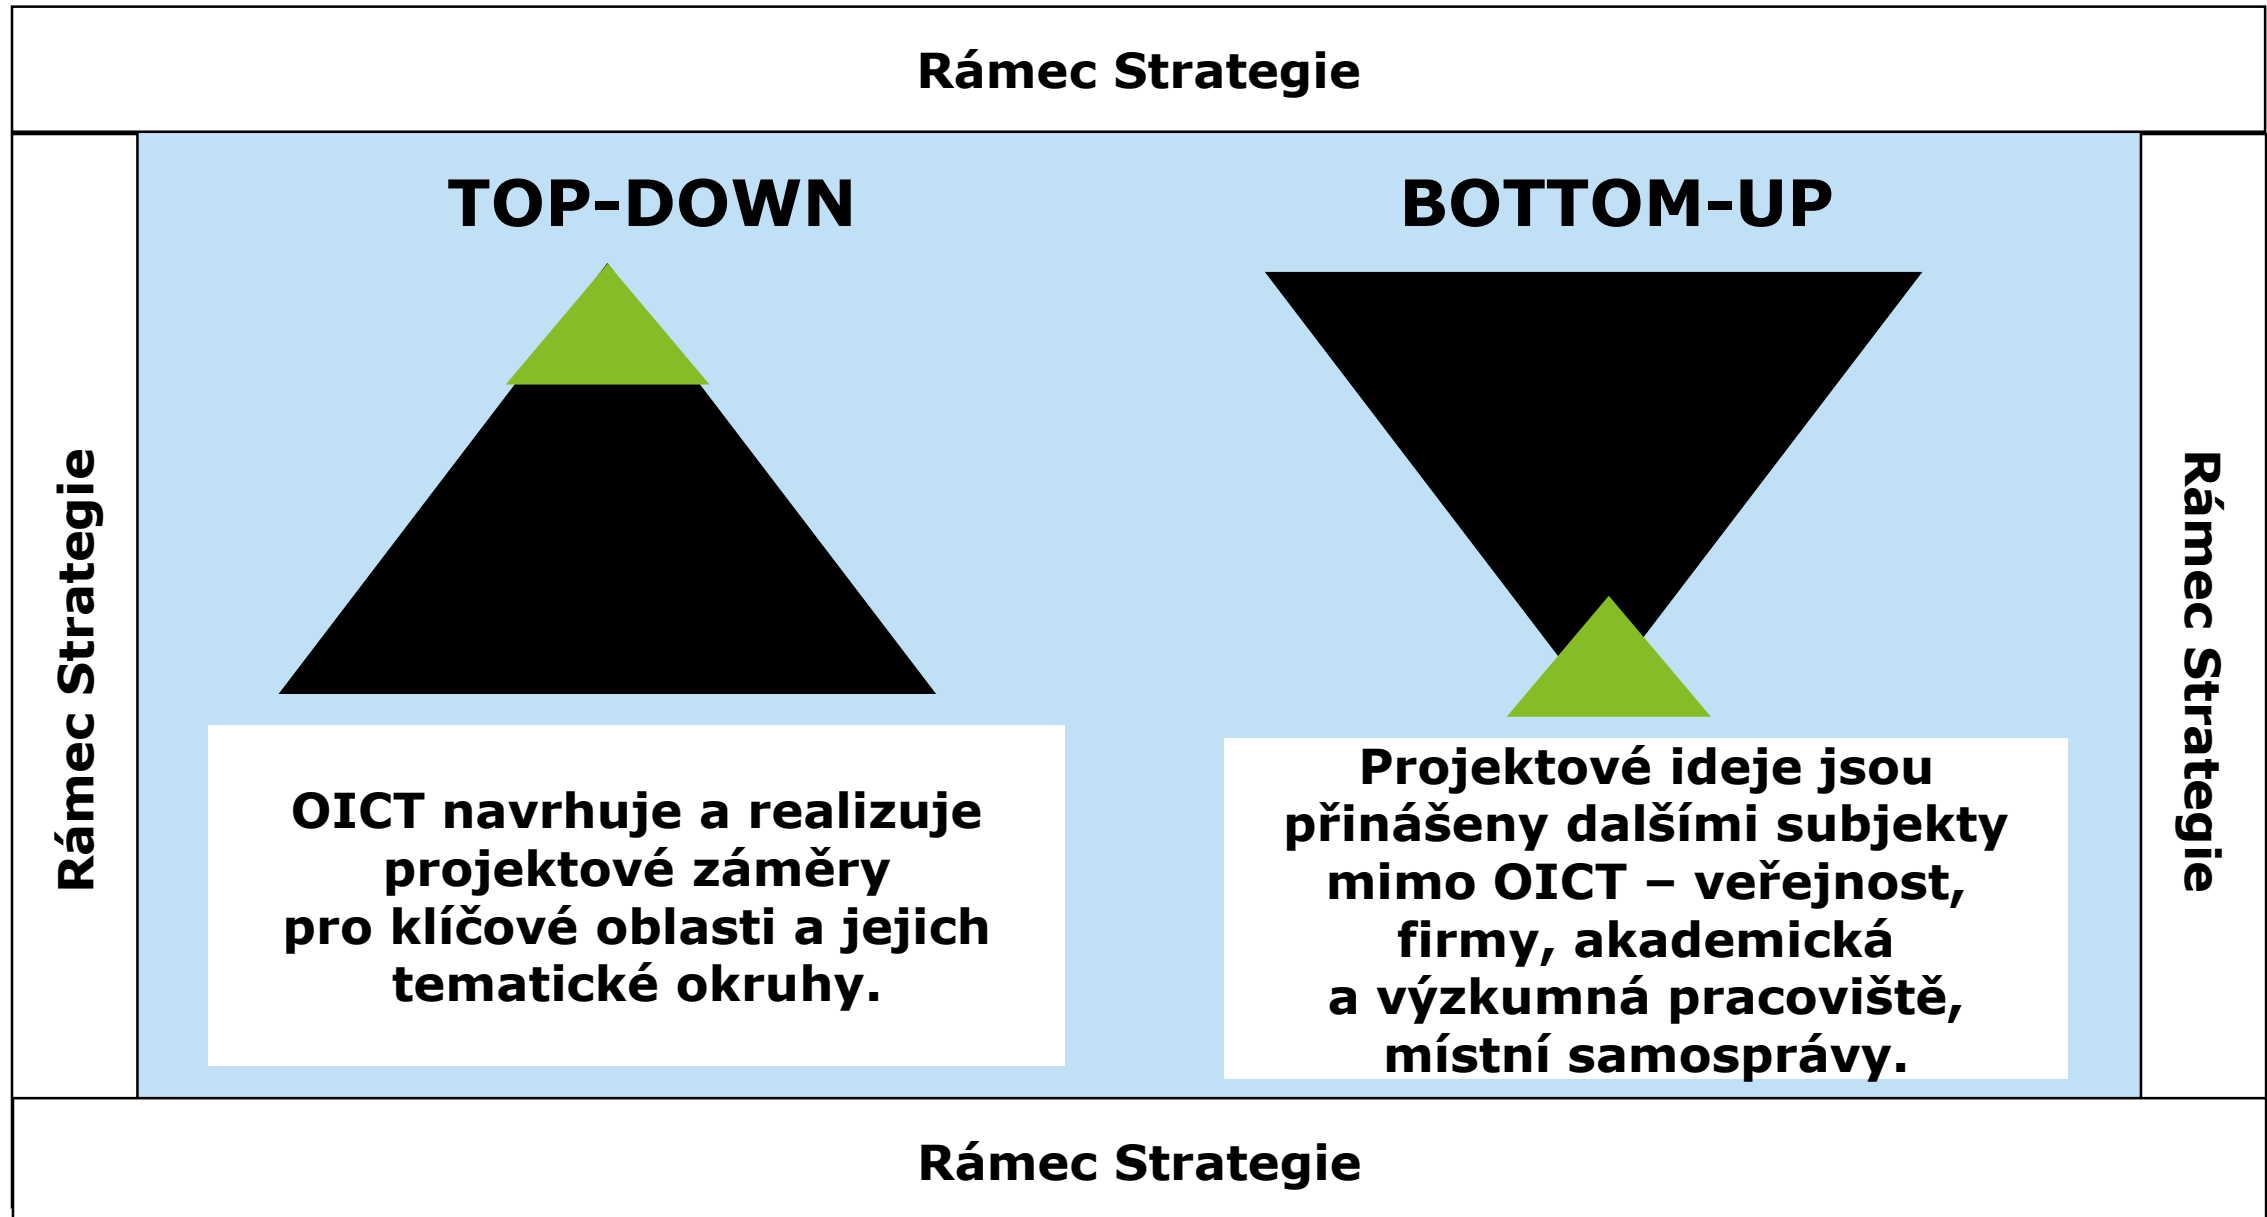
Rámec Strategie

Rámec Strategie

TOP-DOWN

BOTTOM-UP

Rámec Strategie

OICT navrhuje a realizuje projektové záměry pro klíčové oblasti a jejich tematické okruhy.

Projektové ideje jsou přinášeny dalšími subjekty mimo OICT – veřejnost, firmy, akademická a výzkumná pracoviště, místní samosprávy.

Rámec Strategie